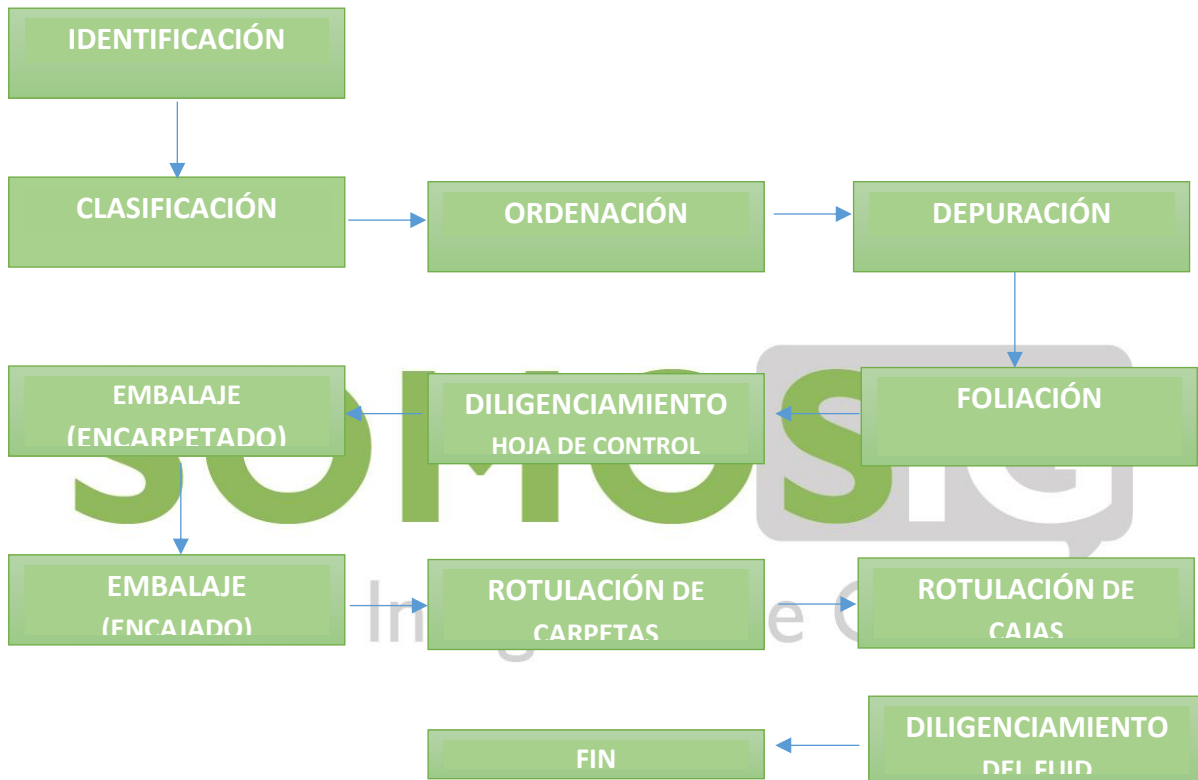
IDENTIFICACIÓN

CLASIFICACIÓN

ORDENACIÓN

DEPURACIÓN

EMBALAJE (ENCARPETADO)

DILIGENCIAMIENTO HOJA DE CONTROL

FOLIACIÓN

EMBALAJE (ENCAJADO)

ROTULACIÓN DE CARPETAS

ROTULACIÓN DE CAJAS

FIN

DILIGENCIAMIENTO DEL FUID

SOMOS IG

In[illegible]e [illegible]